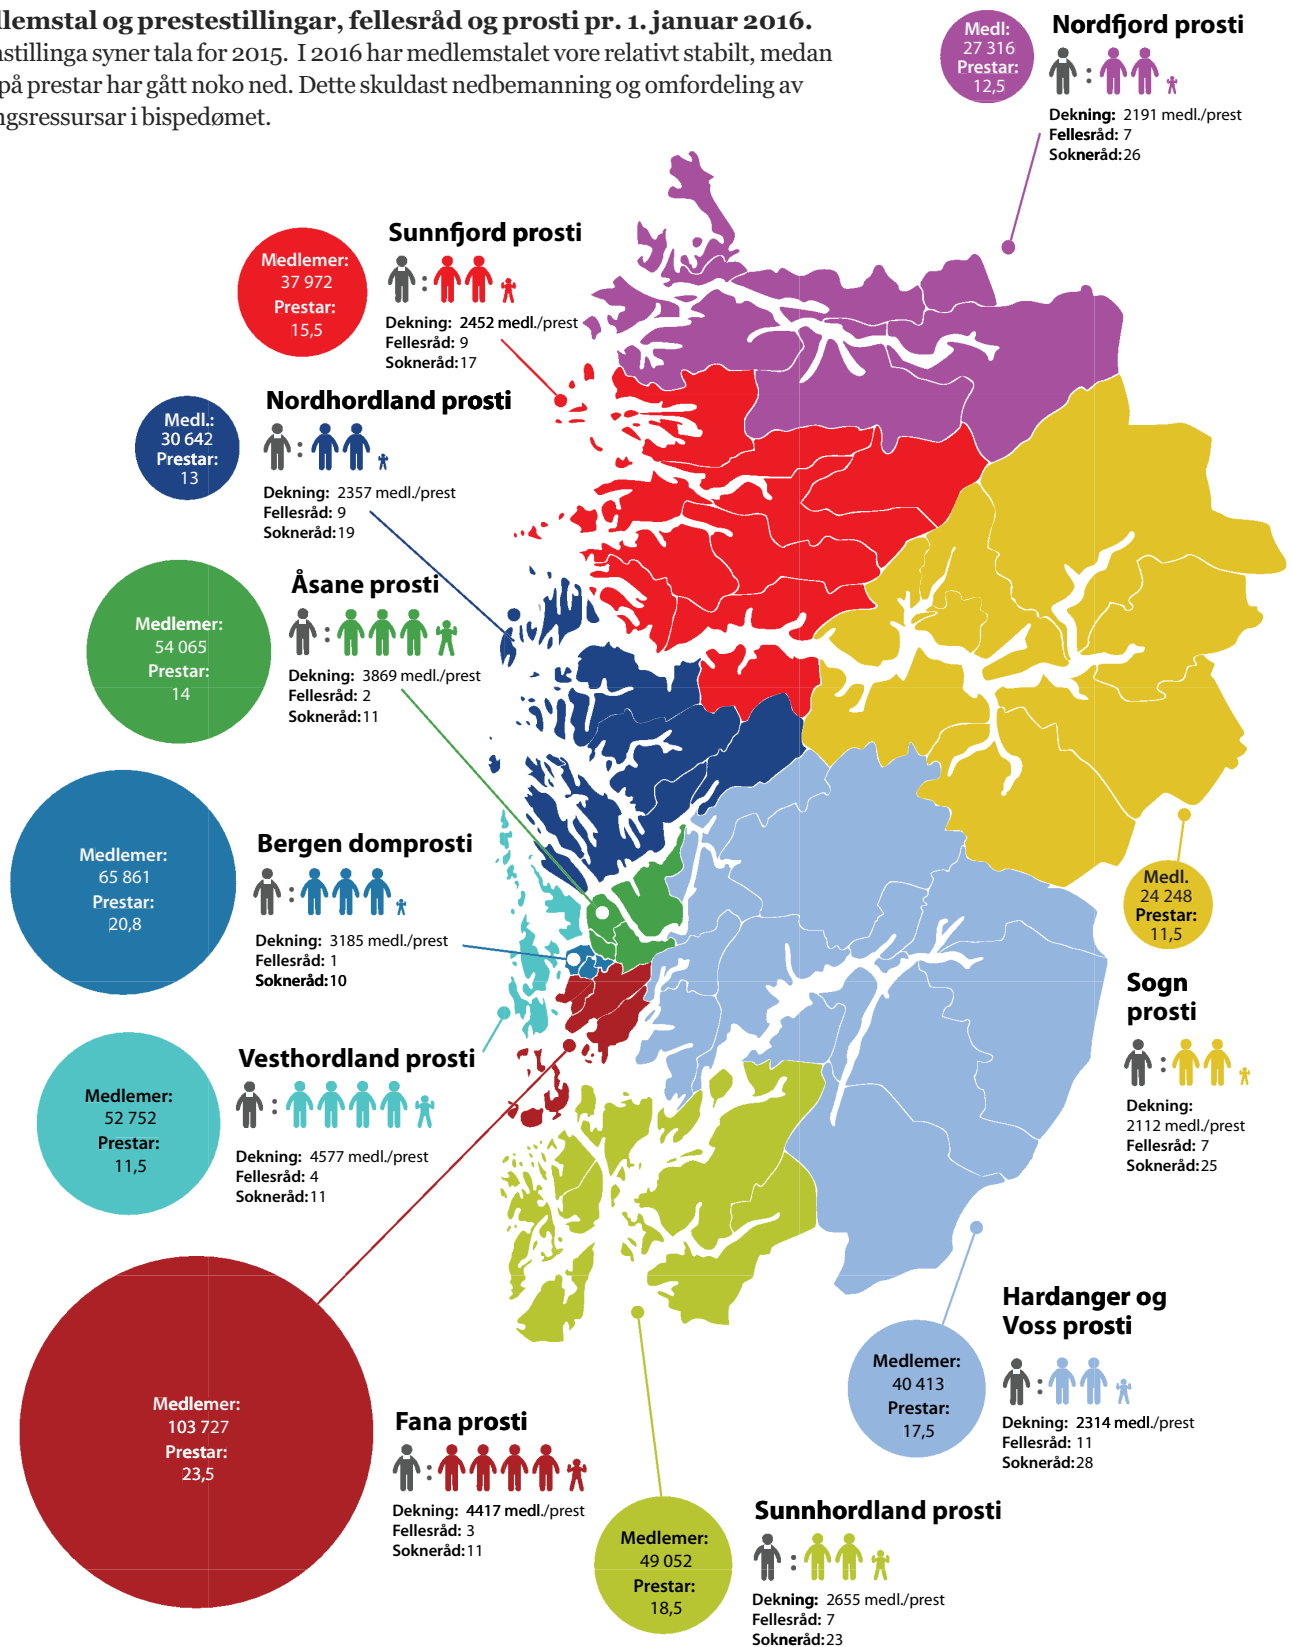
lemstal og prestestillingar, fellesråd og prosti pr. 1. januar 2016.
astillinga syner tala for 2015. I 2016 har medlemstalet vore relativt stabilt, medan på prestar har gått noko ned. Dette skuldast nedbemanning og omfordeling av ngsressursar i bispedømet.

Medl.: 27 316 Prestar: 12,5

Nordfjord prosti
Dekning: 2191 medl./prest
Fellesråd: 7
Sokneråd: 26

Medlemer: 37 972 Prestar: 15,5

Sunnfjord prosti
Dekning: 2452 medl./prest
Fellesråd: 9
Sokneråd: 17

Medl.: 30 642 Prestar: 13

Nordhordland prosti
Dekning: 2357 medl./prest
Fellesråd: 9
Sokneråd: 19

Medlemer: 54 065 Prestar: 14

Åsane prosti
Dekning: 3869 medl./prest
Fellesråd: 2
Sokneråd: 11

Medlemer: 65 861 Prestar: 20,8

Bergen domprosti
Dekning: 3185 medl./prest
Fellesråd: 1
Sokneråd: 10

Medlemer: 52 752 Prestar: 11,5

Vesthordland prosti
Dekning: 4577 medl./prest
Fellesråd: 4
Sokneråd: 11

Medl. 24 248 Prestar: 11,5

Sogn prosti
Dekning: 2112 medl./prest
Fellesråd: 7
Sokneråd: 25

Medlemer: 103 727 Prestar: 23,5

Fana prosti
Dekning: 4417 medl./prest
Fellesråd: 3
Sokneråd: 11

Medlemer: 40 413 Prestar: 17,5

Hardanger og Voss prosti
Dekning: 2314 medl./prest
Fellesråd: 11
Sokneråd: 28

Medlemer: 49 052 Prestar: 18,5

Sunnhordland prosti
Dekning: 2655 medl./prest
Fellesråd: 7
Sokneråd: 23